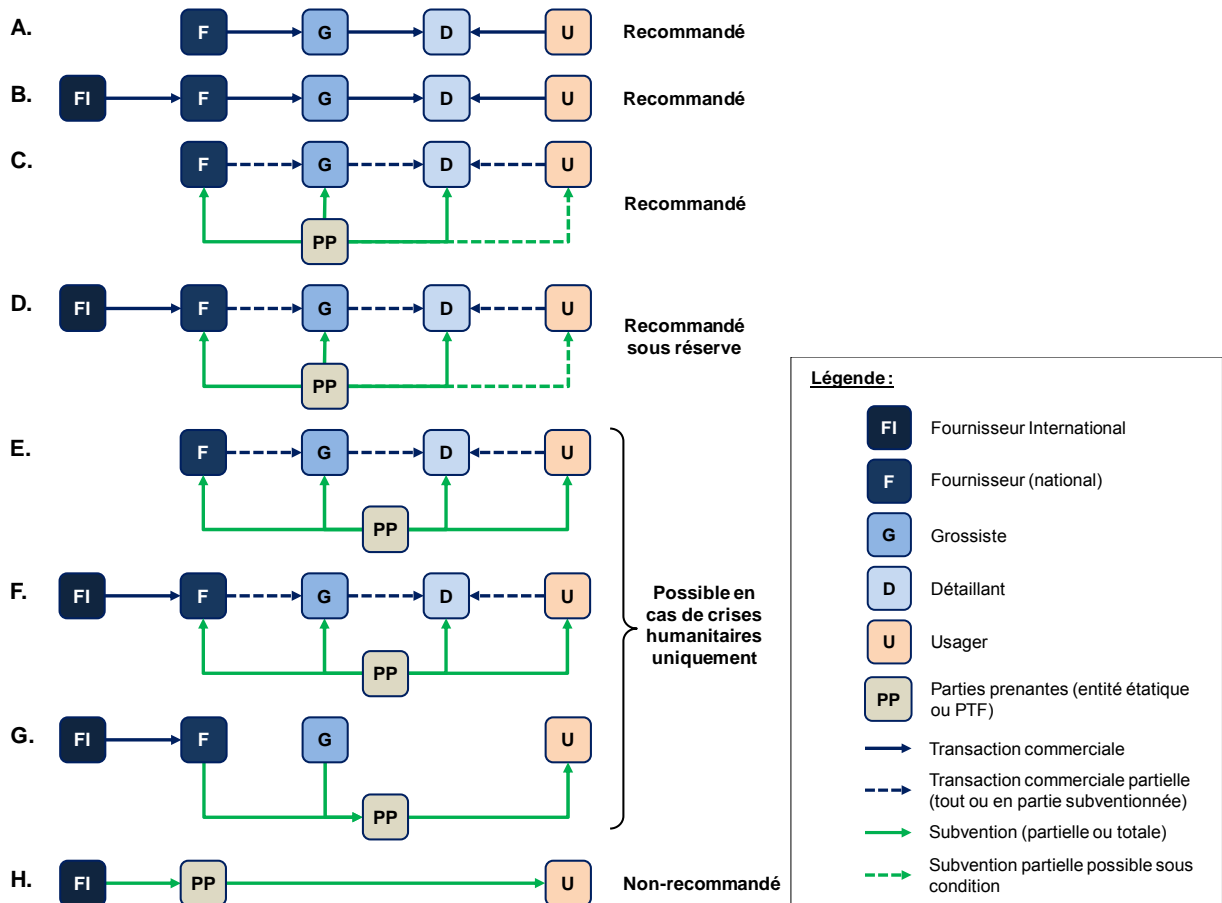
A. F G D U Recommandé

B. FI F G D U Recommandé

C. F G D U PP Recommandé

D. FI F G D U PP Recommandé sous réserve

E. F G D U PP

F. FI F G D U PP

G. FI F G U PP

Possible en cas de crises humanitaires uniquement

H. FI PP U Non-recommandé

Légende :

FI Fournisseur International

F Fournisseur (national)

G Grossiste

D Détaillant

U Usager

PP Parties prenantes (entité étatique ou PTF)

Transaction commerciale

Transaction commerciale partielle (tout ou en partie subventionnée)

Subvention (partielle ou totale)

Subvention partielle possible sous condition